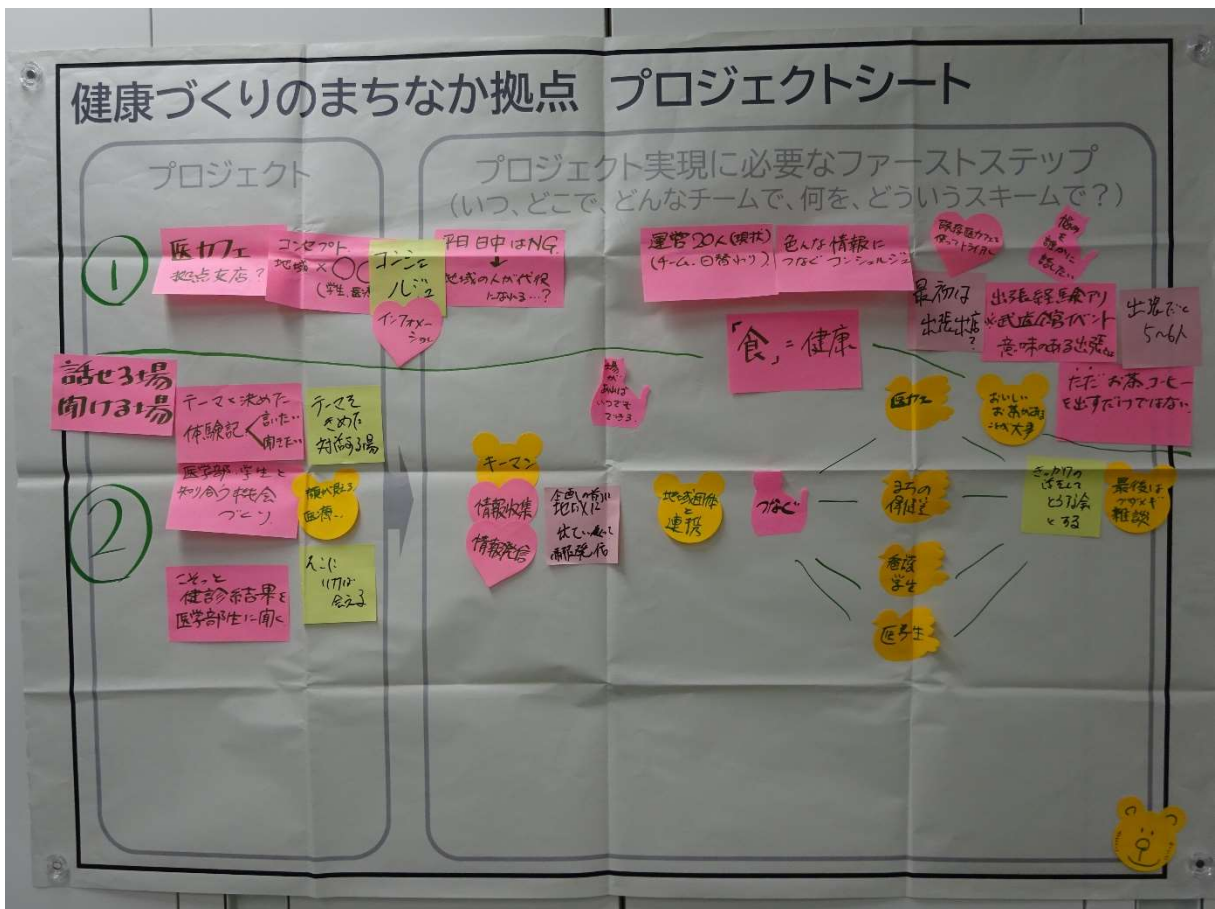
健康づくりのまちなか拠点 プロジェクトシート

プロジェクト

プロジェクト実現に必要なファーストステップ
（いつ、どこで、どんなチームで、何を、どういうスキームで？）

①

医カフェ
拠点支店？

コンセプト
地域×〇〇
（学生、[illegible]

コンシェルジュ

インフォメーション

平日日中はNG
↓
地域の人が代役になれる…？

運営20人（現状）
（チーム、日替わり）

色んな情報につなぐ コンシェルジュ

既存医カフェを作ってトライ

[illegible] を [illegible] 話した

最初は出張出店？

出張医療相談アリ
※武蔵国府イベント
意味のある出張

出張でも 5〜6人

「食」＝健康

話せる場
聞ける場

テーマを決めた
体験記 < 言いたい / 聞きたい

テーマを決めた対話の場

医学部学生と知り合う機会づくり

顔が見える医療

こそっと
健診結果を
医学部生に聞く

そこに行けば会える

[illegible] あれば いつでも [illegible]

キーマン

情報収集

情報発信

企画の前に地域に出ていって情報発信

地域団体と連携

つなぐ

医カフェ

おいしい お茶のみ 〇〇大学

ただお茶コーヒーを出すだけではない

まちの保健室

きっかけのはなしでとり合いとる

最後はワクワク雑談

看護学生

医学生